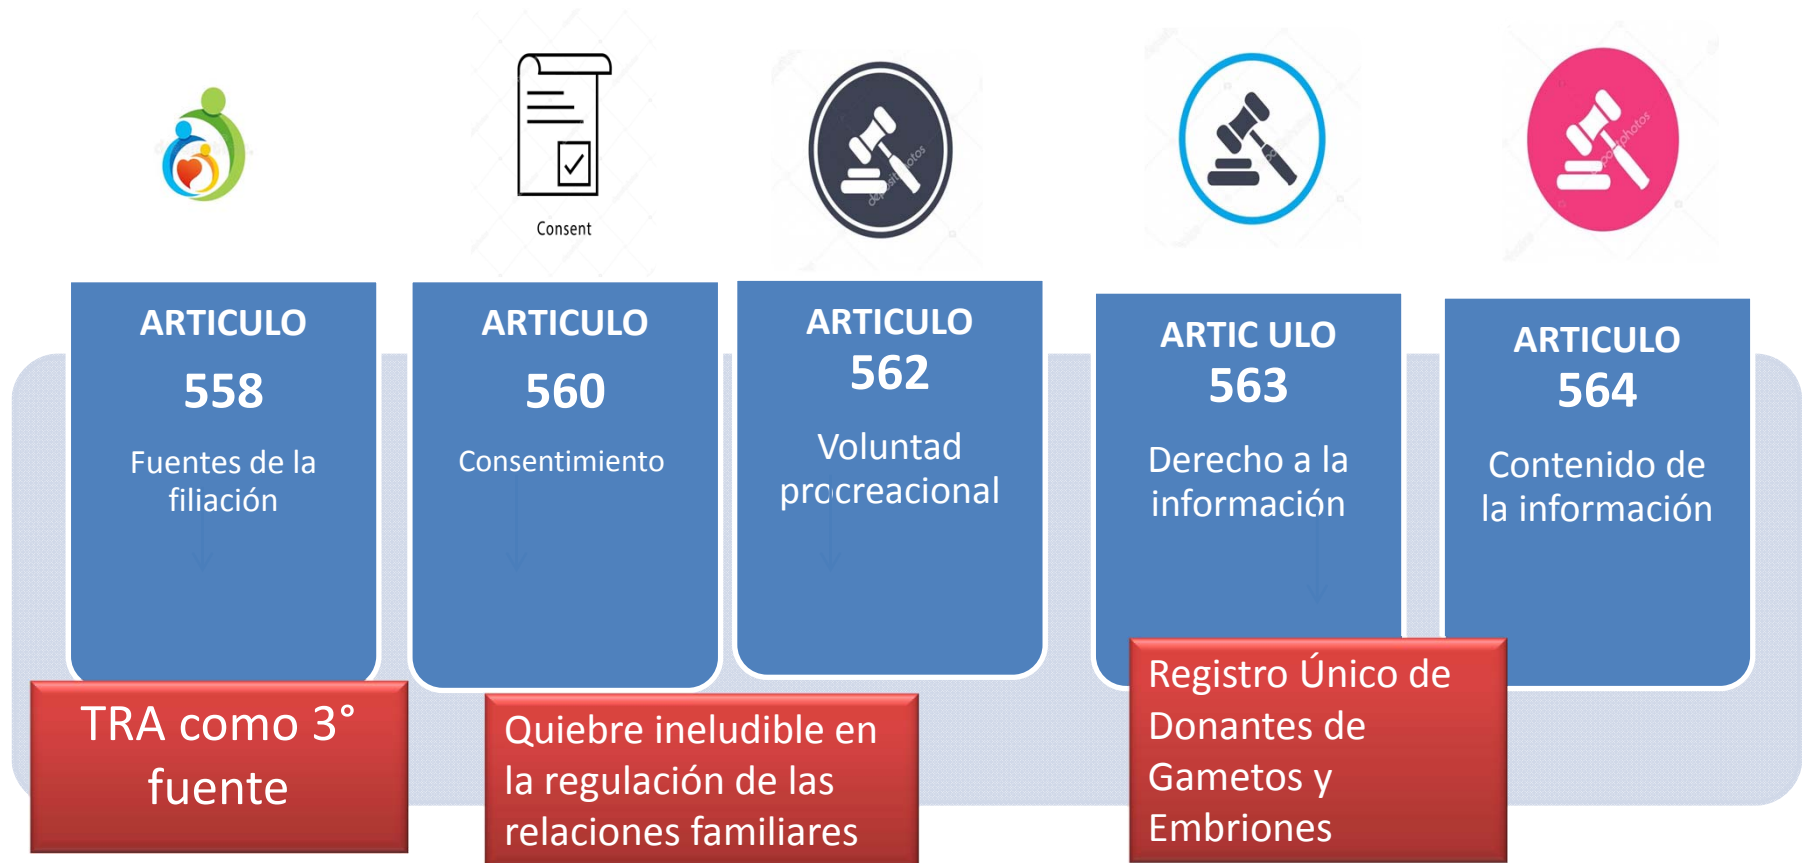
Consent

ARTICULO
558
Fuentes de la filiación

ARTICULO
560
Consentimiento

ARTICULO
562
Voluntad procreacional

ARTIC ULO
563
Derecho a la información

ARTICULO
564
Contenido de la información

TRA como 3° fuente

Quiebre ineludible en la regulación de las relaciones familiares

Registro Único de Donantes de Gametos y Embriones